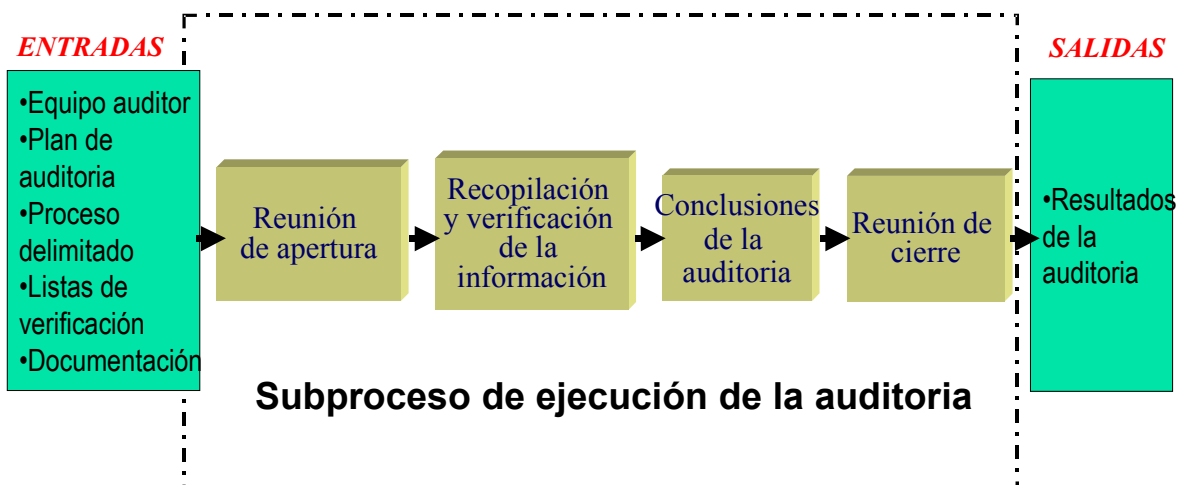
ENTRADAS

•Equipo auditor
•Plan de auditoria
•Proceso delimitado
•Listas de verificación
•Documentación

Reunión de apertura

Recopilación y verificación de la información

Conclusiones de la auditoria

Reunión de cierre

SALIDAS

•Resultados de la auditoria

Subproceso de ejecución de la auditoria